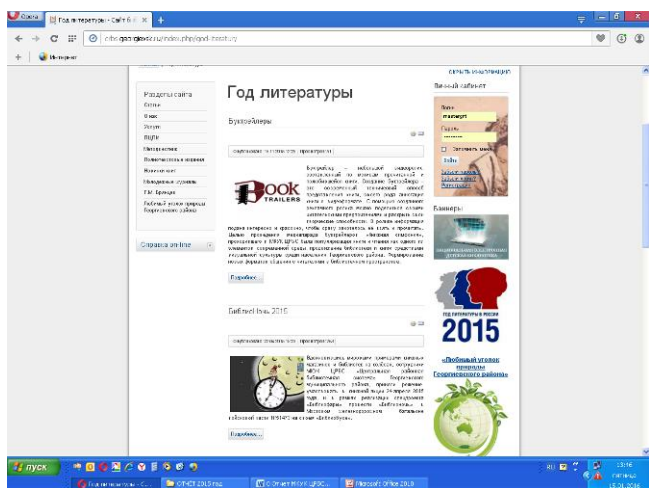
Opera | Год литературы - Сайт б | +

cbs.georgievsk.ru/index.php/god-literatury

Интернет

Разделы сайта
Книги
О нас
Услуги
Форум
Мероприятия
Полнотекстовые издания
Новые книги
Юбилейные журналы
ГБУ Бренды
Любимый уголок природы Георгиевского района

Справка on-line

Год литературы

Буктрейлеры

Буктрейлер – небольшой видеоролик, созданный по мотивам прочитанной книги. Создание буктрейлера – это современный способ продвижения книги, способ увлечь читателя чтением. С помощью создания буктрейлера вызвать интерес к чтению у подростков. В ролике информация подается интересно и красочно, чтобы захотелось ее взять и прочитать. Целью проведения мероприятия «Буктрейлер» является привлечение к чтению. ЦБС Георгиевского района популяризирует книгу и чтение в сети Интернет.

Подробнее...

Библионочь 2015

Библионочь – ежегодная всероссийская акция в поддержку чтения, в которой библиотеки, музеи и книжные магазины работают в необычное время. В рамках акции 24 апреля 2015 года в Георгиевском районе прошла «Библионочь» на тему «Библиосумерки».

Подробнее...

скрыть информацию

Личный кабинет
Логин
Пароль
Запомнить меня
Войти
Забыли пароль?
Забыли логин?
Регистрация

Баннеры

ГОД ЛИТЕРАТУРЫ В РОССИИ
2015

«Любимый уголок природы Георгиевского района»

пуск | Год литературы - С... | ОТЧЕТ 2015 год | О Отчет МКУК ЦБС... | Microsoft Office 2010
RU 13:16 пятница 15.01.2016